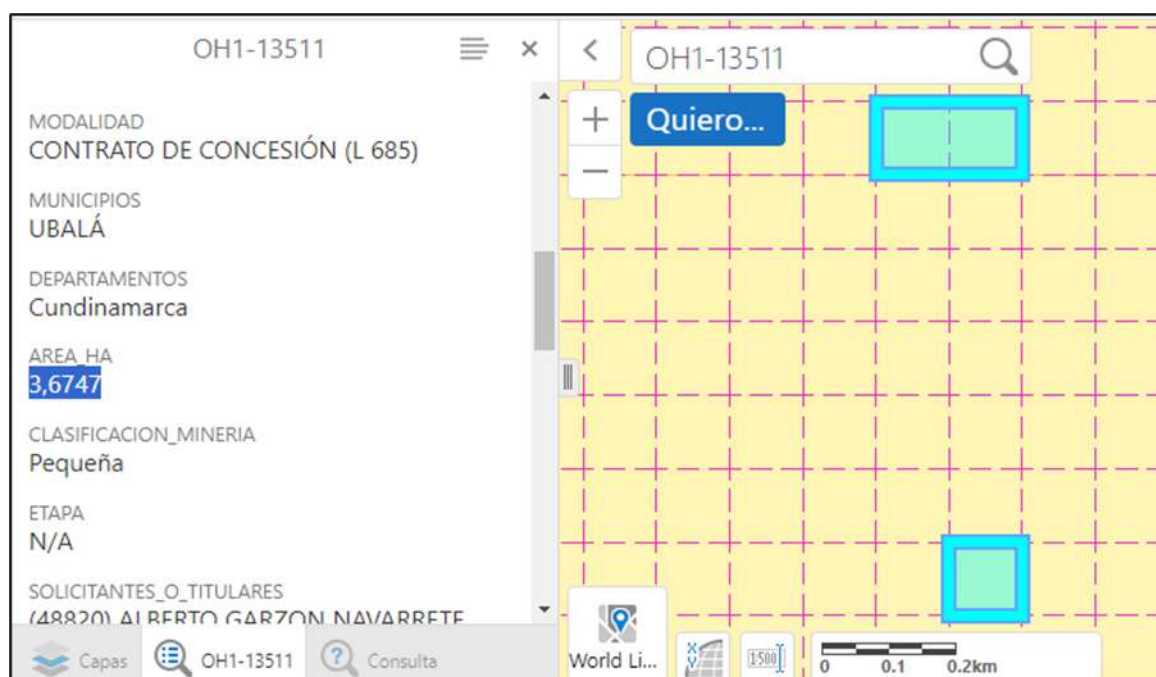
OH1-13511

MODALIDAD
CONTRATO DE CONCESIÓN (L 685)

MUNICIPIOS
UBALÁ

DEPARTAMENTOS
Cundinamarca

AREA_HA
3,6747

CLASIFICACION_MINERIA
Pequeña

ETAPA
N/A

SOLICITANTES_O_TITULARES
(48820) ALBERTO GARZON NAVARRETE

Capas
OH1-13511
Consulta

OH1-13511
+
−
Quiero...
World Li...
1:500
0
0.1
0.2km